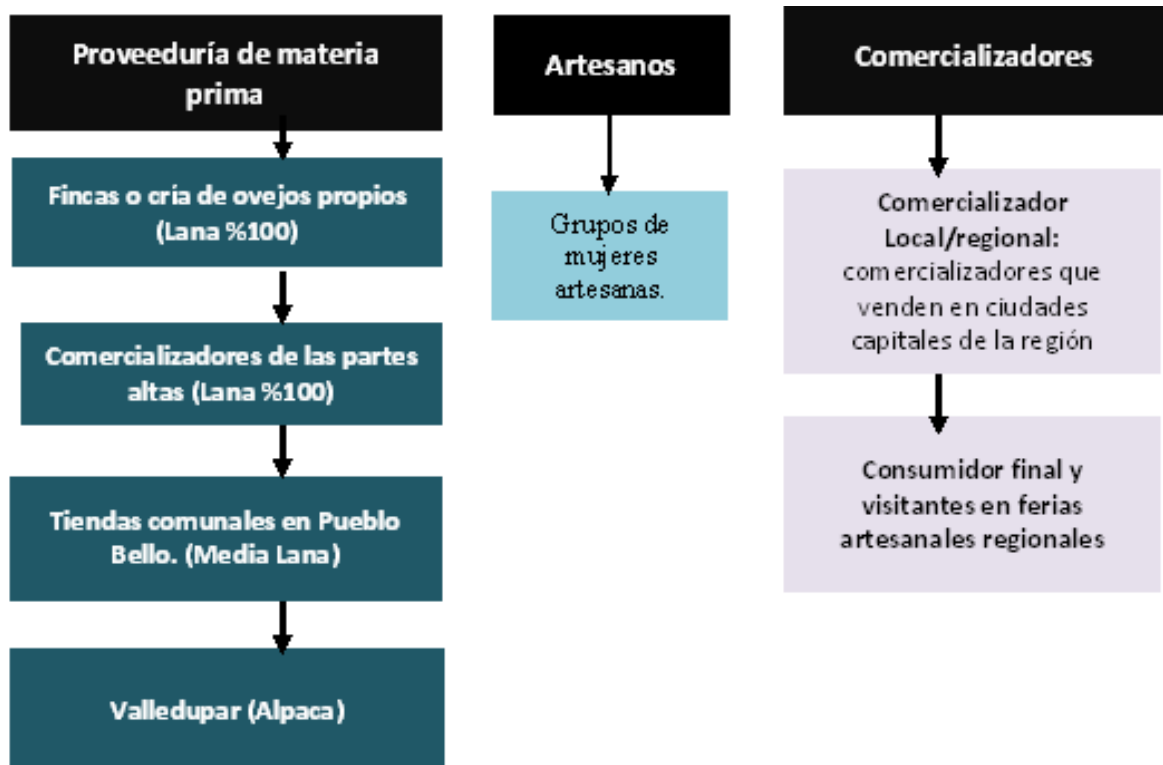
Proveeduría de materia prima

Fincas o cría de ovejos propios (Lana %100)

Comercializadores de las partes altas (Lana %100)

Tiendas comunales en Pueblo Bello. (Media Lana)

Valledupar (Alpaca)

Artesanos

Grupos de mujeres artesanas.

Comercializadores

Comercializador Local/regional: comercializadores que venden en ciudades capitales de la región

Consumidor final y visitantes en ferias artesanales regionales